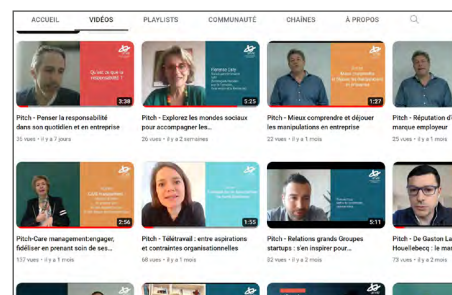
ACCUEIL VIDÉOS PLAYLISTS COMMUNAUTÉ CHAÎNES À PROPOS

Qu'est ce que la responsabilité ?
3:38
Pitch - Penser la responsabilité dans son quotidien et en entreprise
35 vues • il y a 7 jours

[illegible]
5:25
Pitch - Explorez les mondes sociaux pour accompagner les...
26 vues • il y a 2 semaines

Mieux comprendre et déjouer les manipulations en entreprise
1:27
Pitch - Mieux comprendre et déjouer les manipulations en entreprise
22 vues • il y a 1 mois

Pitch - Réputation d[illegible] marque employeur
25 vues • il y a 1 mois

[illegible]
2:56
Pitch-Care management:engager, fidéliser en prenant soin de ses...
137 vues • il y a 1 mois

Télétravail : entre aspirations et contraintes organisationnelles
1:55
Pitch - Télétravail : entre aspirations et contraintes organisationnelles
68 vues • il y a 1 mois

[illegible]
5:11
Pitch - Relations grands Groupes startups : s'en inspirer pour...
22 vues • il y a 2 mois

Pitch - De Gaston L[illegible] Houellebecq : le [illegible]
73 vues • il y a 2 mois